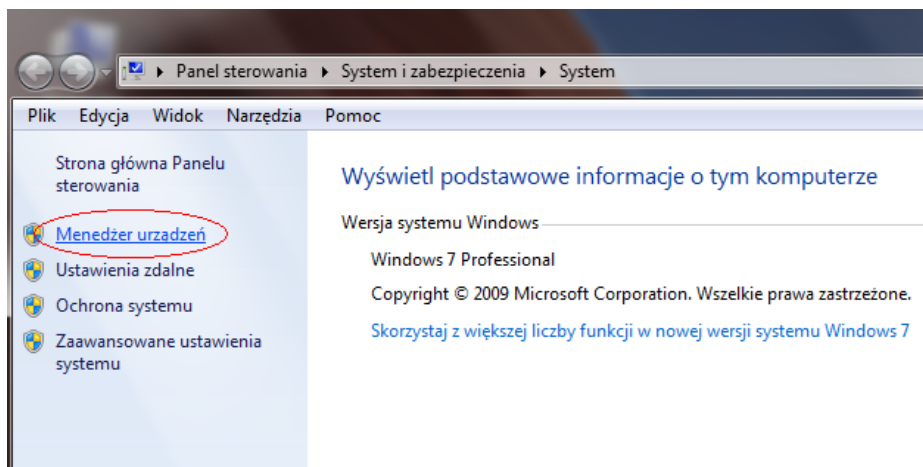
▸ Panel sterowania ▸ System i zabezpieczenia ▸ System

Plik Edycja Widok Narzędzia Pomoc

Strona główna Panelu sterowania

Menedżer urządzeń

Ustawienia zdalne

Ochrona systemu

Zaawansowane ustawienia systemu

Wyświetl podstawowe informacje o tym komputerze

Wersja systemu Windows

Windows 7 Professional

Copyright © 2009 Microsoft Corporation. Wszelkie prawa zastrzeżone.

Skorzystaj z większej liczby funkcji w nowej wersji systemu Windows 7